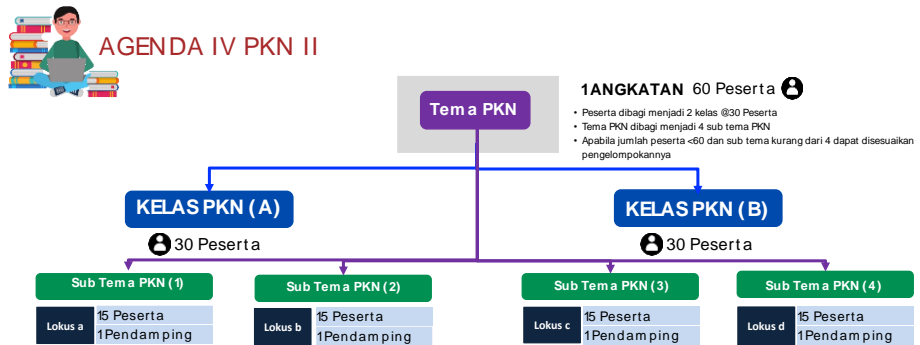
AGENDA IV PKN II

Tema PKN

1ANGKATAN 60 Peserta

- Peserta dibagi menjadi 2 kelas @30 Peserta
- Tema PKN dibagi menjadi 4 sub tema PKN
- Apabila jumlah peserta <60 dan sub tema kurang dari 4 dapat disesuaikan pengelompokannya

KELAS PKN (A)

30 Peserta

KELAS PKN (B)

30 Peserta

Sub Tema PKN (1)

Lokus a

15 Peserta

1Pendamping

Sub Tema PKN (2)

Lokus b

15 Peserta

1Pendamping

Sub Tema PKN (3)

Lokus c

15 Peserta

1Pendamping

Sub Tema PKN (4)

Lokus d

15 Peserta

1Pendamping